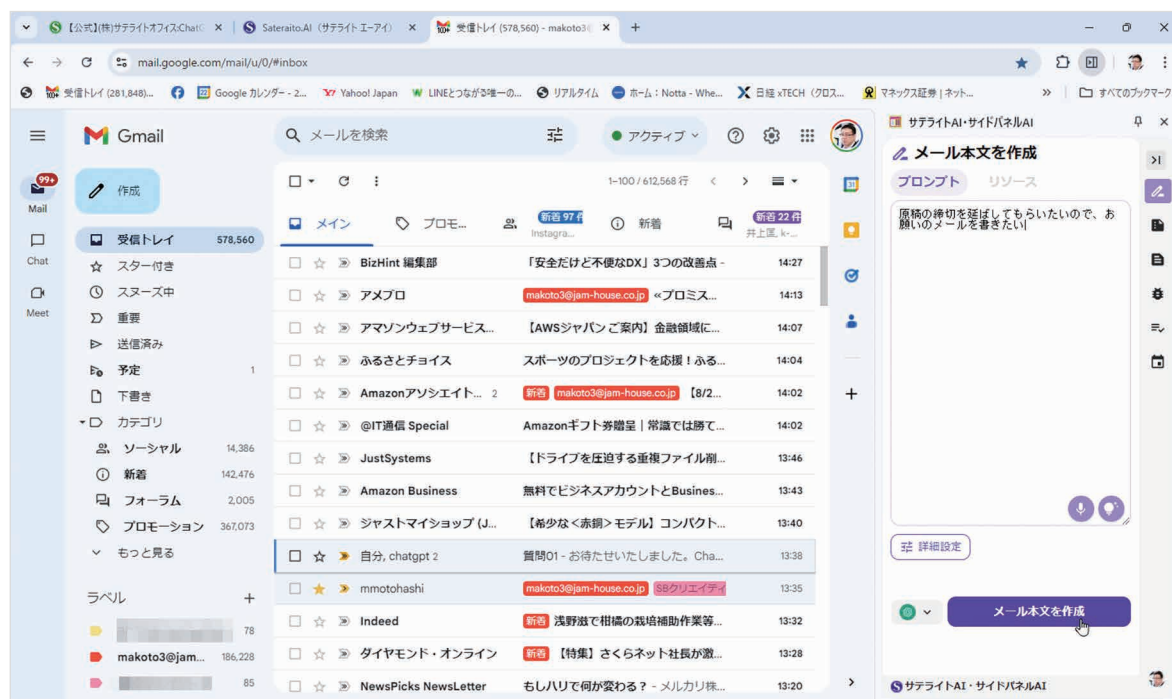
【公式】(株)サテライトオフィス:ChatG ×
Sateraito.AI（サテライト エーアイ） ×
受信トレイ (578,560) - makoto3@ ×
+

mail.google.com/mail/u/0/#inbox

受信トレイ (281,848)... Google カレンダー - 2... Yahoo! Japan LINEとつながる唯一の... リアルタイム ホーム：Notta - Whe... 日経 xTECH（クロス... マネックス証券 | ネット... » すべてのブックマーク

Gmail
メールを検索
アクティブ

99+
Mail
Chat
Meet

作成
受信トレイ 578,560
スター付き
スヌーズ中
重要
送信済み
予定 1
下書き
カテゴリ
ソーシャル 14,386
新着 142,476
フォーラム 2,005
プロモーション 367,073
もっと見る
ラベル +
78
makoto3@jam... 186,228
85

1–100 / 612,568 行

メイン
プロモ...
新着 97 件 Instagra...
新着
新着 22 件 井上匡, k-...

| | | |
|---|---|---|
| BizHint 編集部 | 「安全だけど不便なDX」3つの改善点 - | 14:27 |
| アメブロ | makoto3@jam-house.co.jp «プロミス... | 14:13 |
| アマゾンウェブサービス... | 【AWSジャパン ご案内】金融領域に... | 14:07 |
| ふるさとチョイス | スポーツのプロジェクトを応援！ふる... | 14:04 |
| Amazonアソシエイト... 2 | 新着 makoto3@jam-house.co.jp 【8/2... | 14:02 |
| @IT通信 Special | Amazonギフト券贈呈｜常識では勝て... | 14:02 |
| JustSystems | 【ドライブを圧迫する重複ファイル削... | 13:46 |
| Amazon Business | 無料でビジネスアカウントとBusines... | 13:43 |
| ジャストマイショップ (J... | 【希少な<赤銅>モデル】コンパクト... | 13:40 |
| 自分, chatgpt 2 | 質問01 - お待たせいたしました。Cha... | 13:38 |
| mmotohashi | makoto3@jam-house.co.jp SBクリエイティ | 13:35 |
| Indeed | 新着 浅野滋で柑橘の栽培補助作業等... | 13:32 |
| ダイヤモンド・オンライン | 新着 【特集】さくらネット社長が激... | 13:28 |
| NewsPicks NewsLetter | もしハリで何が変わる？ - メルカリ株... | 13:20 |

サテライトAI・サイドパネルAI
メール本文を作成
プロンプト リソース
原稿の締切を延ばしてもらいたいので、お願いのメールを書きたい
詳細設定
メール本文を作成
サテライトAI・サイドパネルAI